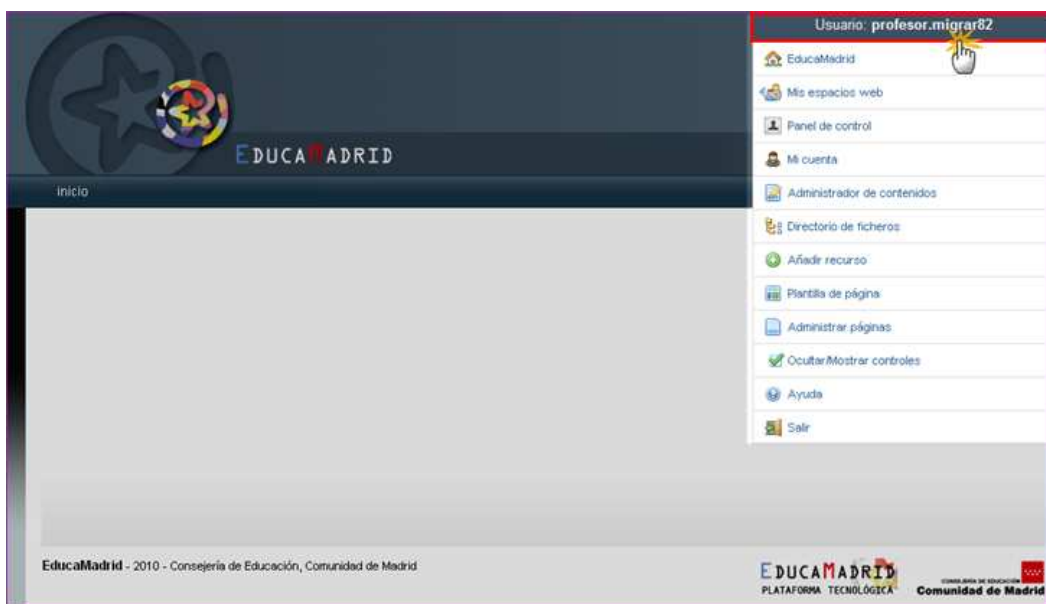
EDUCAMADRID

inicio

Usuario: profesor.migrar82

EducaMadrid

Mis espacios web

Panel de control

Mi cuenta

Administrador de contenidos

Directorio de ficheros

Añadir recurso

Plantilla de página

Administrar páginas

Ocultar/Mostrar controles

Ayuda

Salir

EducaMadrid - 2010 - Consejería de Educación, Comunidad de Madrid

EDUCAMADRID
PLATAFORMA TECNOLÓGICA

CONSEJERÍA DE EDUCACIÓN
Comunidad de Madrid